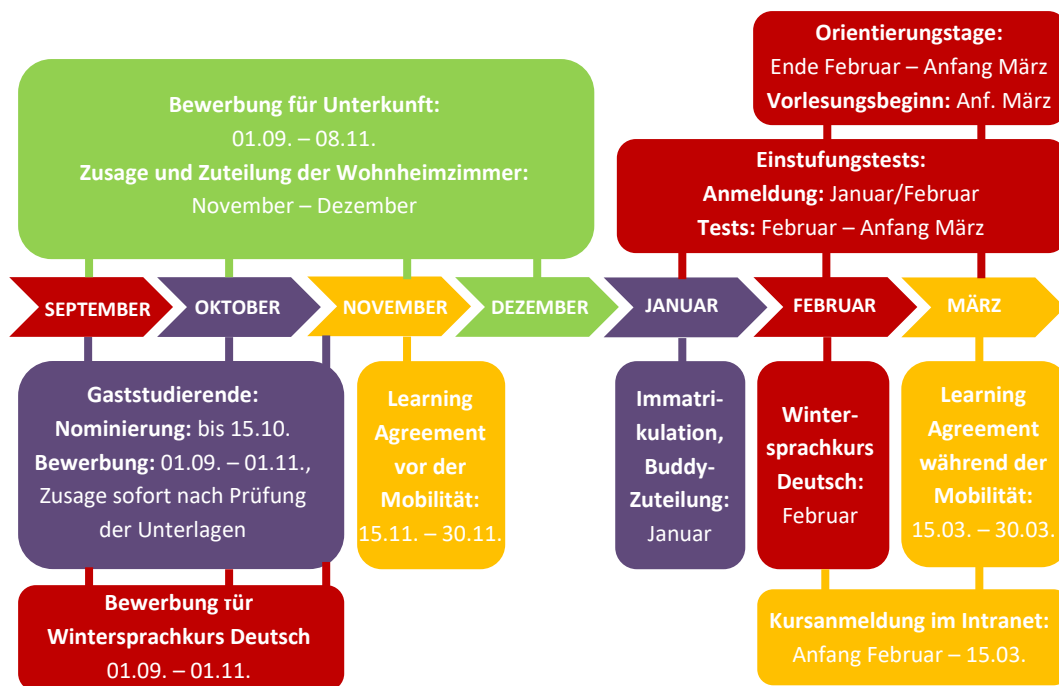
Orientierungstage:
Ende Februar – Anfang März
Vorlesungsbeginn: Anf. März

Bewerbung für Unterkunft:
01.09. – 08.11.
Zusage und Zuteilung der Wohnheimzimmer:
November – Dezember

Einstufungstests:
Anmeldung: Januar/Februar
Tests: Februar – Anfang März

SEPTEMBER
OKTOBER
NOVEMBER
DEZEMBER
JANUAR
FEBRUAR
MÄRZ

Gaststudierende:
Nominierung: bis 15.10.
Bewerbung: 01.09. – 01.11.,
Zusage sofort nach Prüfung der Unterlagen

Learning Agreement vor der Mobilität:
15.11. – 30.11.

Immatrikulation, Buddy-Zuteilung:
Januar

Wintersprachkurs Deutsch:
Februar

Learning Agreement während der Mobilität:
15.03. – 30.03.

Bewerbung für Wintersprachkurs Deutsch
01.09. – 01.11.

Kursanmeldung im Intranet:
Anfang Februar – 15.03.